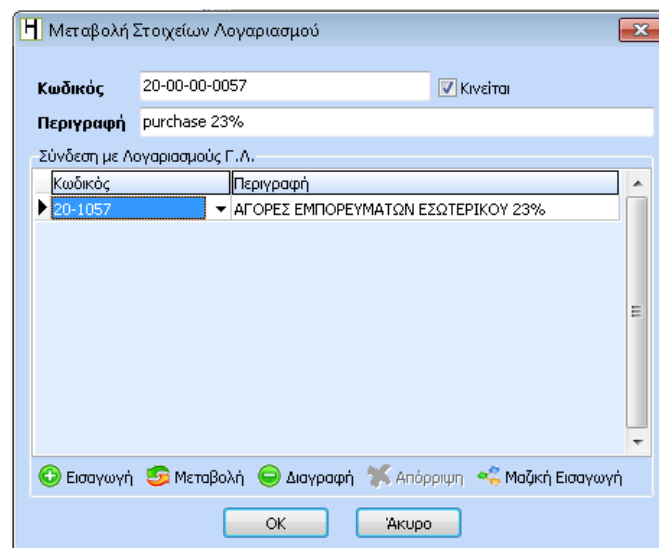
Μεταβολή Στοιχείων Λογαριασμού

Κωδικός 20-00-00-0057
Κινείται

Περιγραφή purchase 23%

Σύνδεση με Λογαριασμούς Γ.Λ.

| Κωδικός | Περιγραφή |
|---|---|
| 20-1057 | ΑΓΟΡΕΣ ΕΜΠΟΡΕΥΜΑΤΩΝ ΕΣΩΤΕΡΙΚΟΥ 23% |

Εισαγωγή Μεταβολή Διαγραφή Απόρριψη Μαζική Εισαγωγή

OK Άκυρο